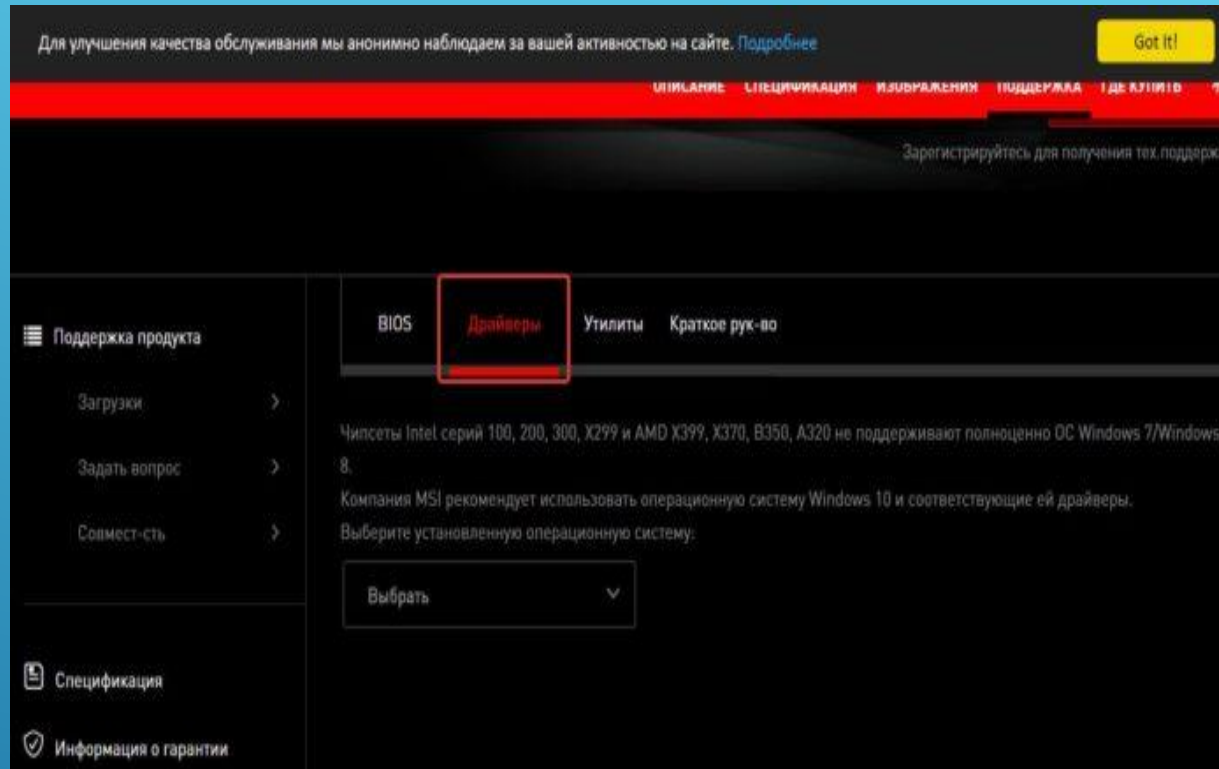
Для улучшения качества обслуживания мы анонимно наблюдаем за вашей активностью на сайте. Подробнее

Got it!

ОПИСАНИЕ СПЕЦИФИКАЦИЯ ИЗОБРАЖЕНИЯ ПОДДЕРЖКА ГДЕ КУПИТЬ

Зарегистрируйтесь для получения тех.поддерж

Поддержка продукта

Загрузки

Задать вопрос

Совмест-сть

Спецификация

Информация о гарантии

BIOS Драйверы Утилиты Краткое рук-во

Чипсеты Intel серий 100, 200, 300, X299 и AMD X399, X370, B350, A320 не поддерживают полноценно ОС Windows 7/Windows 8.

Компания MSI рекомендует использовать операционную систему Windows 10 и соответствующие ей драйверы.

Выберите установленную операционную систему:

Выбрать